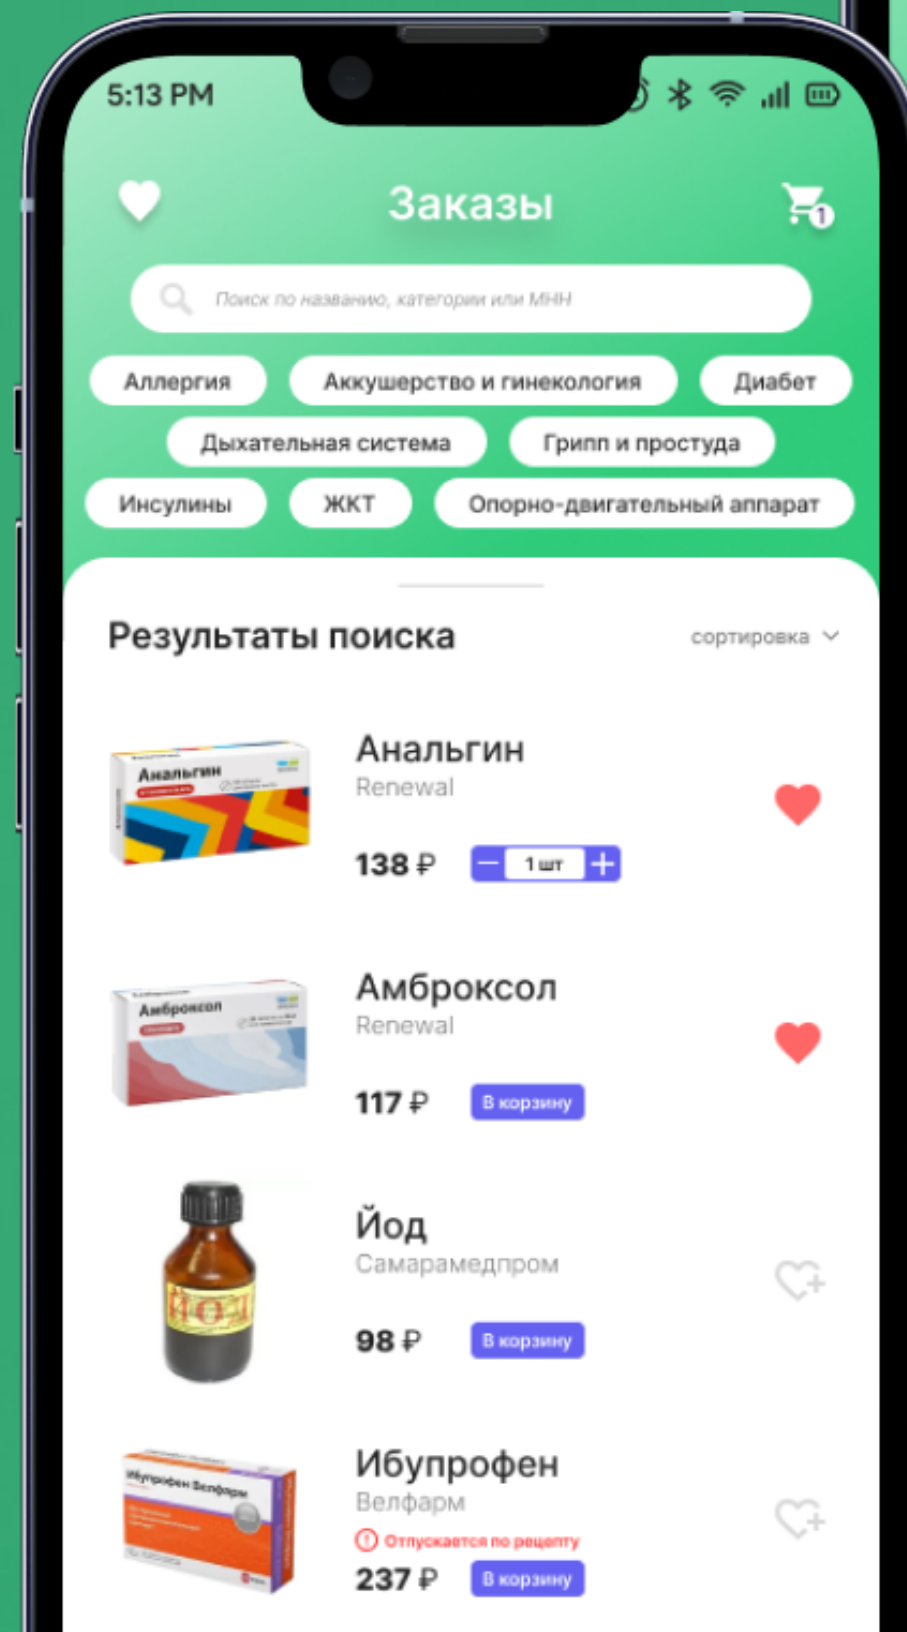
5:13 PM

Заказы

1

Поиск по названию, категории или МНН

Аллергия
Аккушерство и гинекология
Диабет
Дыхательная система
Грипп и простуда
Инсулины
ЖКТ
Опорно-двигательный аппарат

Результаты поиска
сортировка

Анальгин
Renewal
138 ₽
1 шт

Амброксол
Renewal
117 ₽
В корзину

Йод
Самарамедпром
98 ₽
В корзину

Ибупрофен
Велфарм
Отпускается по рецепту
237 ₽
В корзину